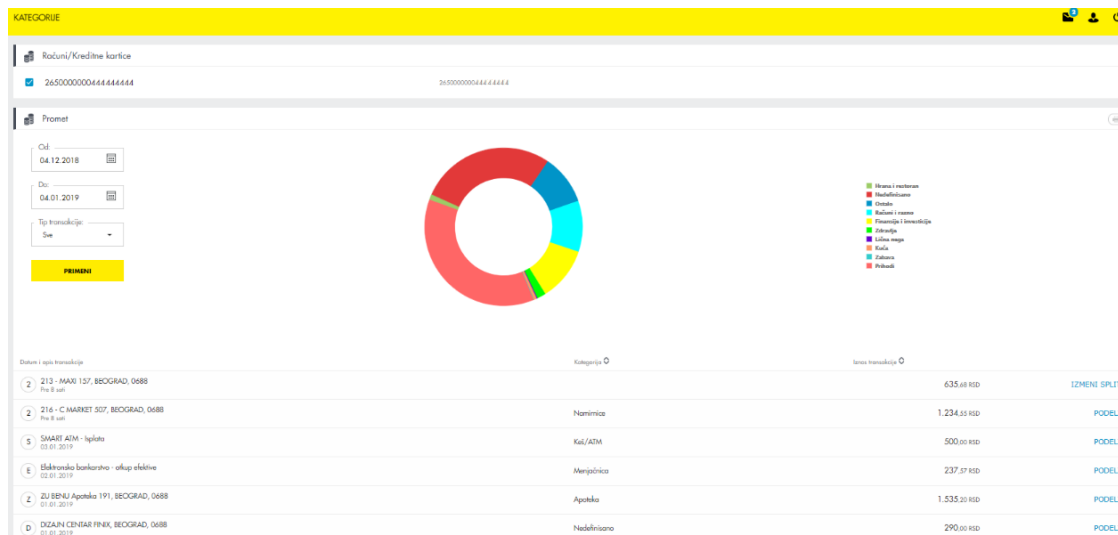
KATEGORIJE

Računi/Kreditne kartice

2650000000444444444

2650000000444444444

Promet

Od:
04.12.2018

Do:
04.01.2019

Tip transakcije:
Sve

PRIMENI

Hrana i restoran
Nedefinisano
Ostalo
Računi i razno
Finansije i investicije
Zdravlje
Lična nega
Kuća
Zabava
Prihodi

Datum i opis transakcije | Kategorija | Iznos transakcije

| | | | |
|---|---|---|---|
| 2 | 212 - MAXI 157, BEOGRAD, 0688 Pre 8 sati | | 635,68 RSD | IZMENI SPLIT |
| 2 | 216 - C MARKET 507, BEOGRAD, 0688 Pre 8 sati | Namirnice | 1.234,55 RSD | PODEL |
| S | SMART ATM - Isplata 03.01.2019 | Keš/ATM | 500,00 RSD | PODEL |
| E | Elektronsko bankarstvo - otkup efektive 02.01.2019 | Menjačnica | 237,57 RSD | PODEL |
| Z | ZU BENU Apoteka 191, BEOGRAD, 0688 01.01.2019 | Apoteka | 1.535,20 RSD | PODEL |
| D | DIZAJN CENTAR FINIX, BEOGRAD, 0688 01.01.2019 | Nedefinisano | 290,00 RSD | PODEL |